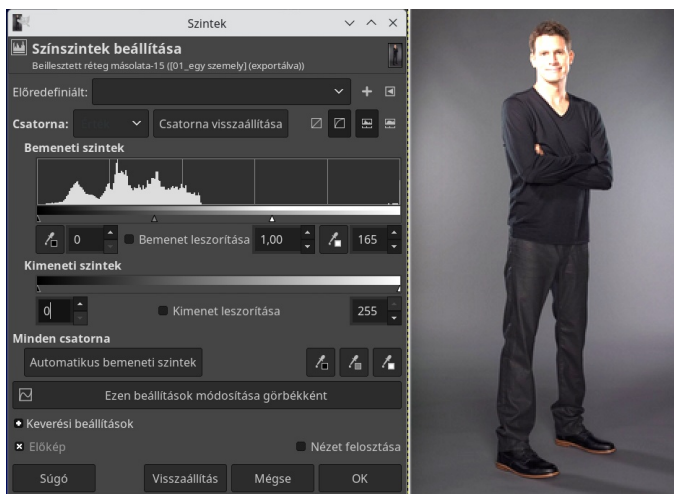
Szintek

Színszintek beállítása
Beillesztett réteg másolata-15 ([01_egy szemely] (exportálva))

Előredefiniált:

Csatorna: Csatorna visszaállítása

Bemeneti szintek

0 Bemenet leszorítása 1,00 165

Kimeneti szintek

0 Kimenet leszorítása 255

Minden csatorna

Automatikus bemeneti szintek

Ezen beállítások módosítása görbékként

Keverési beállítások

Előkép Nézet felosztása

Súgó Visszaállítás Mégse OK